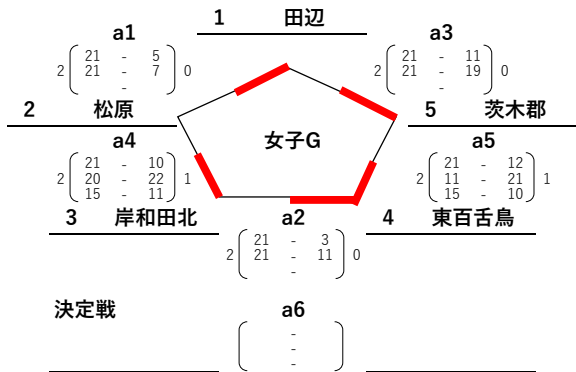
1 田辺

a1
2 $\begin{pmatrix} 21 & - & 5 \\ 21 & - & 7 \\ & - & \end{pmatrix}$ 0

a3
2 $\begin{pmatrix} 21 & - & 11 \\ 21 & - & 19 \\ & - & \end{pmatrix}$ 0

2 松原

5 茨木郡

女子G

a4
2 $\begin{pmatrix} 21 & - & 10 \\ 20 & - & 22 \\ 15 & - & 11 \end{pmatrix}$ 1

a5
2 $\begin{pmatrix} 21 & - & 12 \\ 11 & - & 21 \\ 15 & - & 10 \end{pmatrix}$ 1

3 岸和田北

a2
2 $\begin{pmatrix} 21 & - & 3 \\ 21 & - & 11 \\ & - & \end{pmatrix}$ 0

4 東百舌鳥

決定戦

a6
$\begin{pmatrix} - \\ - \\ - \end{pmatrix}$